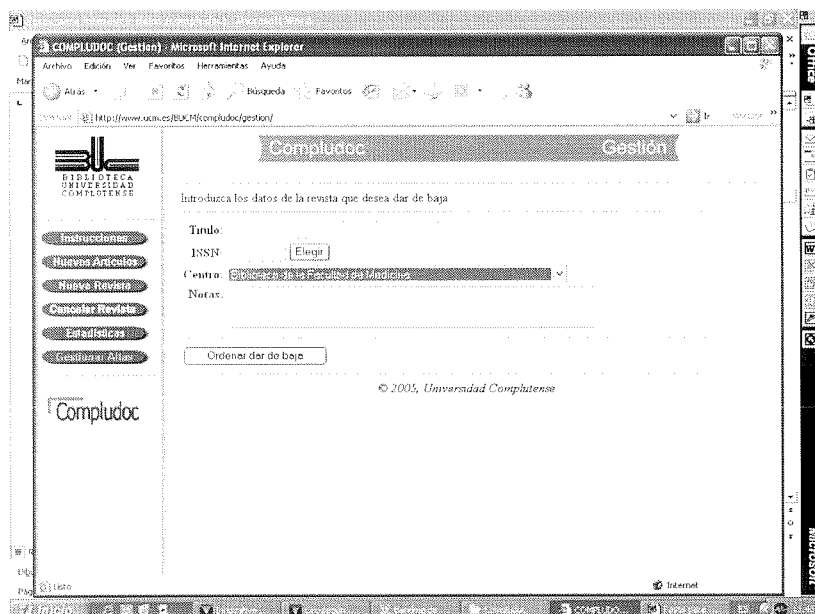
COMPLUDOC (Gestion) - Microsoft Internet Explorer

Archivo Edición Ver Favoritos Herramientas Ayuda

Atrás Búsqueda Favoritos

http://www.ucm.es/BUCM/compludoc/gestion/

Ir

BIBLIOTECA UNIVERSIDAD COMPLUTENSE

Compludoc Gestión

Instrucciones

Nuevos Artículos

Nueva Revista

Cancelar Revista

Estadísticas

Gestionar Altas

Compludoc

Introduzca los datos de la revista que desea dar de baja

Título:

ISSN: Elegir

Centro: Biblioteca de la Facultad de Medicina

Notas:

Ordenar dar de baja

© 2005, Universidad Complutense

Listo

Internet

Office

Microsoft